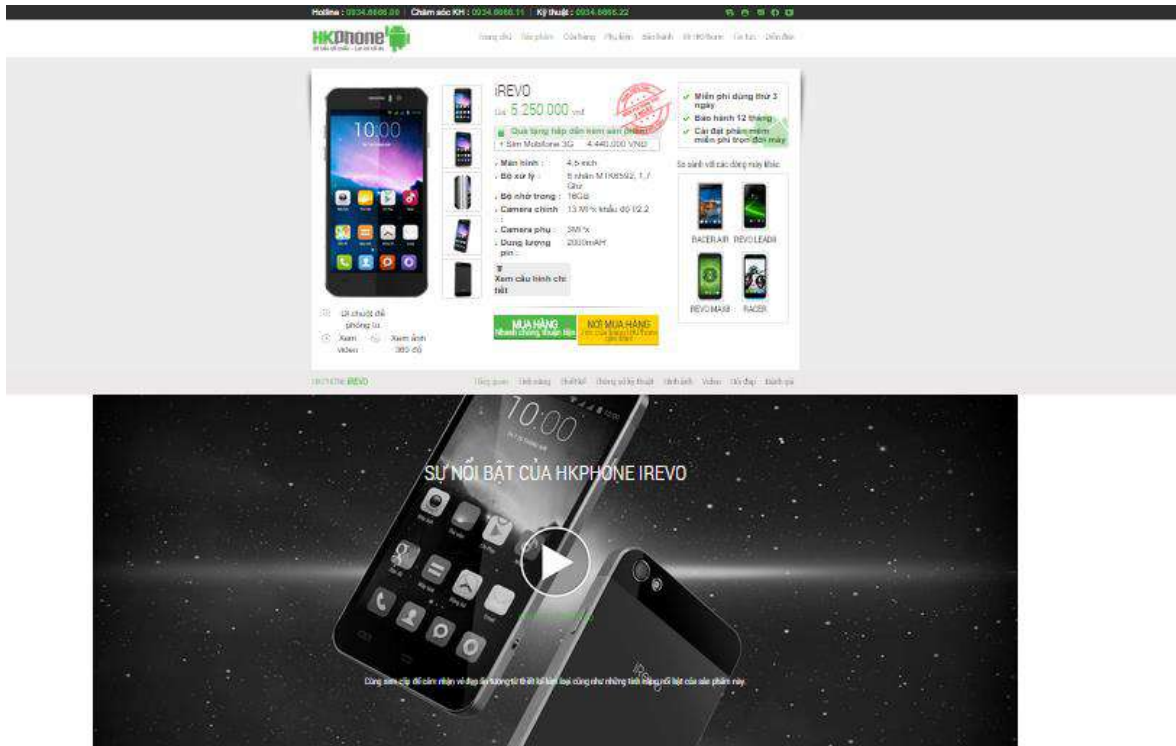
Hotline : 0934.8686.86 | Chăm sóc KH : 0934.8686.11 | Kỹ thuật : 0934.8686.22

HKphone

Trang chủ Sản phẩm Cửa hàng Phụ kiện Bảo hành Vì HKPhone Tin tức Diễn đàn

10:00

IREVO

Giá 5.250.000 vnđ

Quà tặng hấp dẫn kèm sản phẩm

1 Sim Mobifone 3G 4.440.000 VNĐ

Màn hình : 4.5 inch

Bộ xử lý : 8 nhân MT6592, 1.7 Ghz

Bộ nhớ trong : 16GB

Camera chính : 13 MPX khẩu độ f/2.2

Camera phụ : 5MPx

Dung lượng pin : 2000mAH

Xem cấu hình chi tiết

Miễn phí dùng thử 3 ngày

Bảo hành 12 tháng

Cài đặt phần mềm miễn phí trọn đời máy

So sánh với các dòng máy khác

RACER AIR REVO LEAD

REVO MAXII RACER

Di chuột để phóng to

Xem video

Xem ảnh 360 độ

MUA HÀNG
Nhanh chóng, thuận tiện

NƠI MUA HÀNG
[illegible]

HKPHONE IREVO

Tổng quan Tính năng Thiết kế Thông số kỹ thuật Hình ảnh Video Hỏi đáp Đánh giá

10:00

SỰ NỔI BẬT CỦA HKPHONE IREVO

Cùng xem clip để cảm nhận vẻ đẹp ấn tượng từ thiết kế kim loại cũng như những tính năng nổi bật của sản phẩm này.